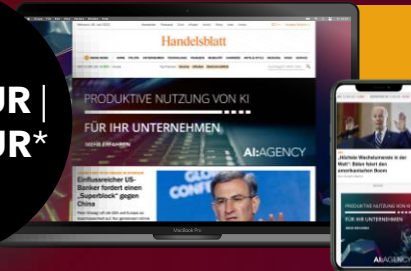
UR |
UR*

Handelsblatt

PRODUKTIVE NUTZUNG VON KI
FÜR IHR UNTERNEHMEN
AI:AGENCY

Einflussreicher US-Banker fordert einen „Superblock" gegen China

MacBook Pro

„Höchste Wachstumsrate in der Welt": Biden feiert den amerikanischen Boom

PRODUKTIVE NUTZUNG VON KI
FÜR IHR UNTERNEHMEN
AI:AGENCY